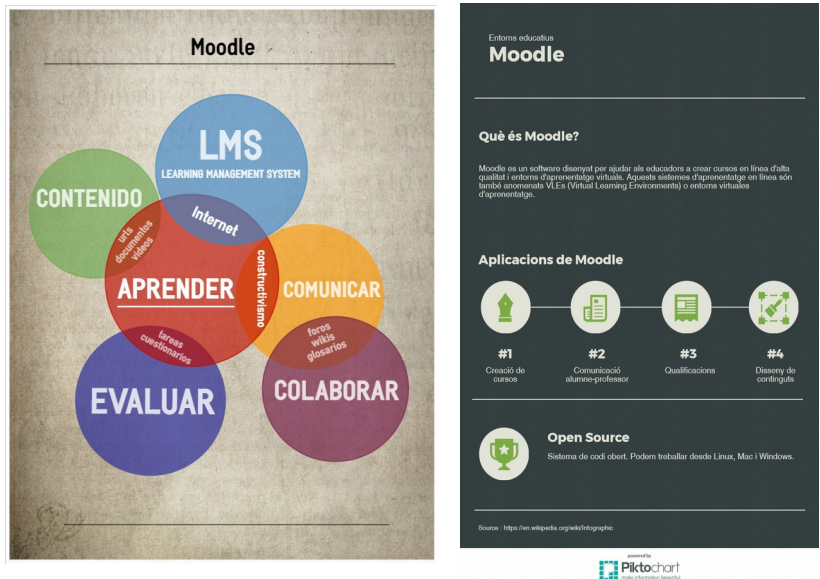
Moodle

LMS
LEARNING MANAGEMENT SYSTEM

CONTENIDO

urls
documentos
videos

internet

APRENDER

constructivismo

COMUNICAR

tareas
cuestionarios

foros
wikis
glosarios

EVALUAR

COLABORAR

Entorns educatius
Moodle

Què és Moodle?

Moodle es un software disenyat per ajudar als educadors a crear cursos en línea d'alta qualitat i entorns d'aprenentatge virtuals. Aquests sistemes d'aprenentatge en línea són també anomenats VLEs (Virtual Learning Environments) o entorns virtuales d'aprenentatge.

Aplicacions de Moodle

#1
Creació de cursos

#2
Comunicació alumne-professor

#3
Qualificacions

#4
Disseny de continguts

Open Source

Sistema de codi obert. Podem treballar desde Linux, Mac i Windows.

Source : https://en.wikipedia.org/wiki/Infographic

powered by
Piktochart
make information beautiful